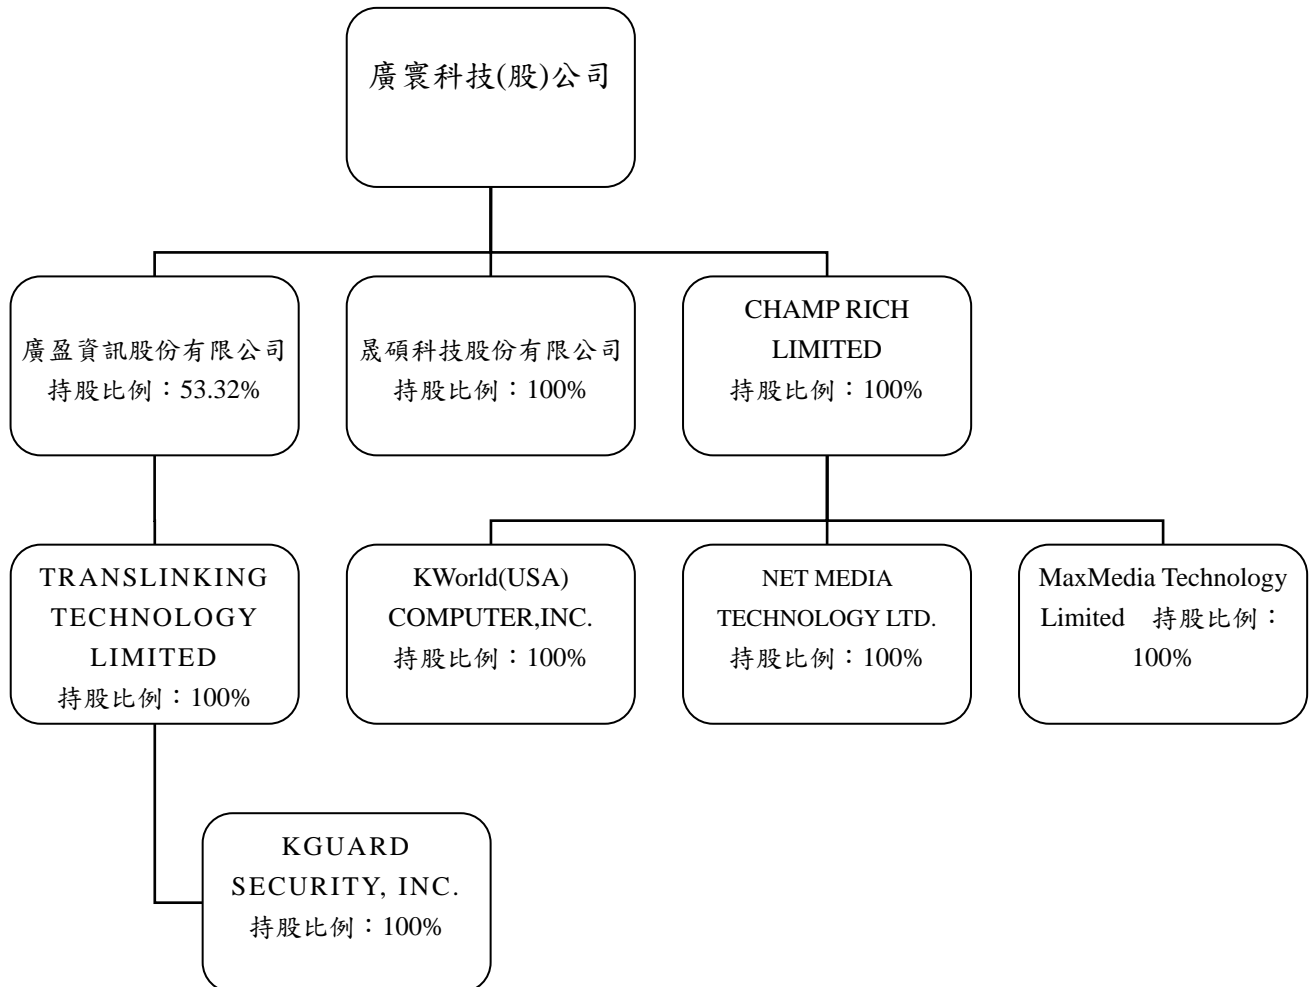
廣寰科技(股)公司

廣盈資訊股份有限公司
持股比例：53.32%

晟碩科技股份有限公司
持股比例：100%

CHAMP RICH LIMITED
持股比例：100%

TRANSLINKING TECHNOLOGY LIMITED
持股比例：100%

KWorld(USA) COMPUTER,INC.
持股比例：100%

NET MEDIA TECHNOLOGY LTD.
持股比例：100%

MaxMedia Technology Limited 持股比例：100%

KGUARD SECURITY, INC.
持股比例：100%